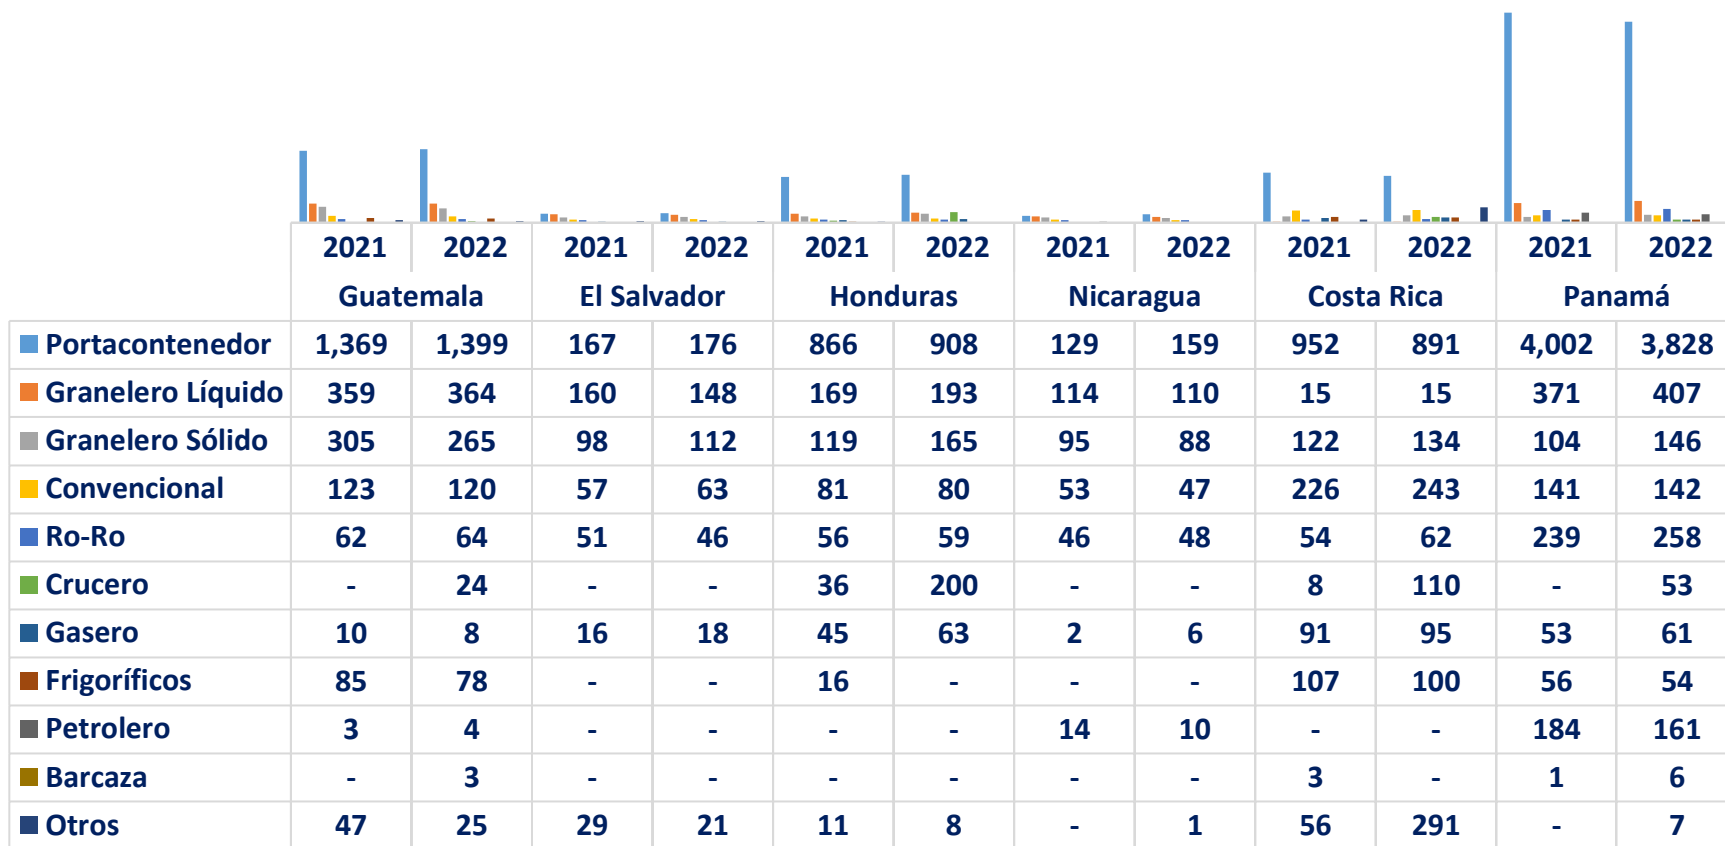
| | 2021 | 2022 | 2021 | 2022 | 2021 | 2022 | 2021 | 2022 | 2021 | 2022 | 2021 | 2022 |
|---|---|---|---|---|---|---|---|---|---|---|---|---|
| | Guatemala | | El Salvador | | Honduras | | Nicaragua | | Costa Rica | | Panamá | |
| Portacontenedor | 1,369 | 1,399 | 167 | 176 | 866 | 908 | 129 | 159 | 952 | 891 | 4,002 | 3,828 |
| Granelero Líquido | 359 | 364 | 160 | 148 | 169 | 193 | 114 | 110 | 15 | 15 | 371 | 407 |
| Granelero Sólido | 305 | 265 | 98 | 112 | 119 | 165 | 95 | 88 | 122 | 134 | 104 | 146 |
| Convencional | 123 | 120 | 57 | 63 | 81 | 80 | 53 | 47 | 226 | 243 | 141 | 142 |
| Ro-Ro | 62 | 64 | 51 | 46 | 56 | 59 | 46 | 48 | 54 | 62 | 239 | 258 |
| Crucero | - | 24 | - | - | 36 | 200 | - | - | 8 | 110 | - | 53 |
| Gasero | 10 | 8 | 16 | 18 | 45 | 63 | 2 | 6 | 91 | 95 | 53 | 61 |
| Frigoríficos | 85 | 78 | - | - | 16 | - | - | - | 107 | 100 | 56 | 54 |
| Petrolero | 3 | 4 | - | - | - | - | 14 | 10 | - | - | 184 | 161 |
| Barcaza | - | 3 | - | - | - | - | - | - | 3 | - | 1 | 6 |
| Otros | 47 | 25 | 29 | 21 | 11 | 8 | - | 1 | 56 | 291 | - | 7 |